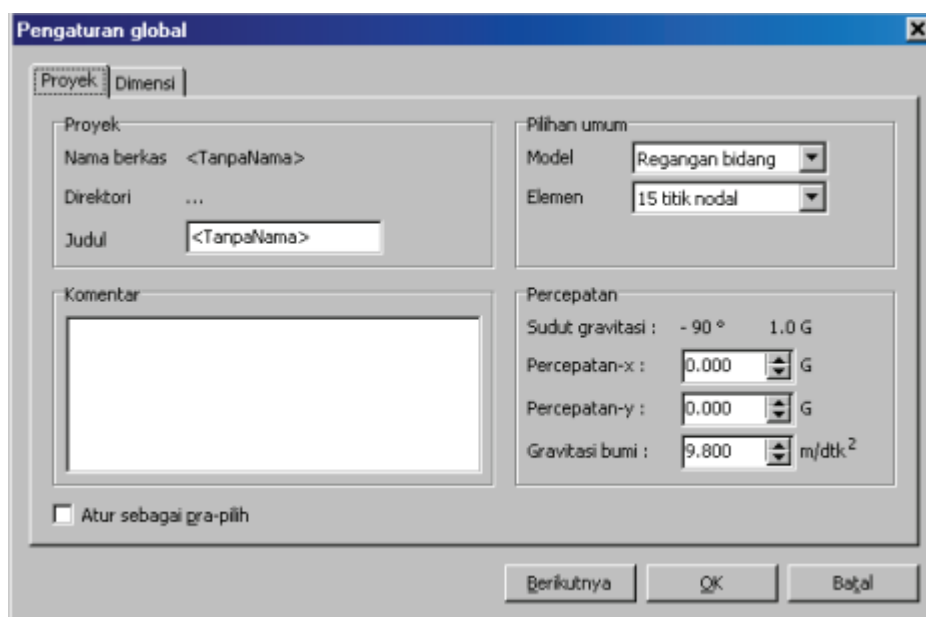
Pengaturan global

Proyek | Dimensi

Proyek

Nama berkas <TanpaNama>

Direktori ...

Judul <TanpaNama>

Pilihan umum

Model Regangan bidang

Elemen 15 titik nodal

Komentar

Percepatan

Sudut gravitasi : - 90 ° 1.0 G

Percepatan-x : 0.000 G

Percepatan-y : 0.000 G

Gravitasi bumi : 9.800 m/dtk$^2$

Atur sebagai gra-pilih

Berikutnya OK Batal